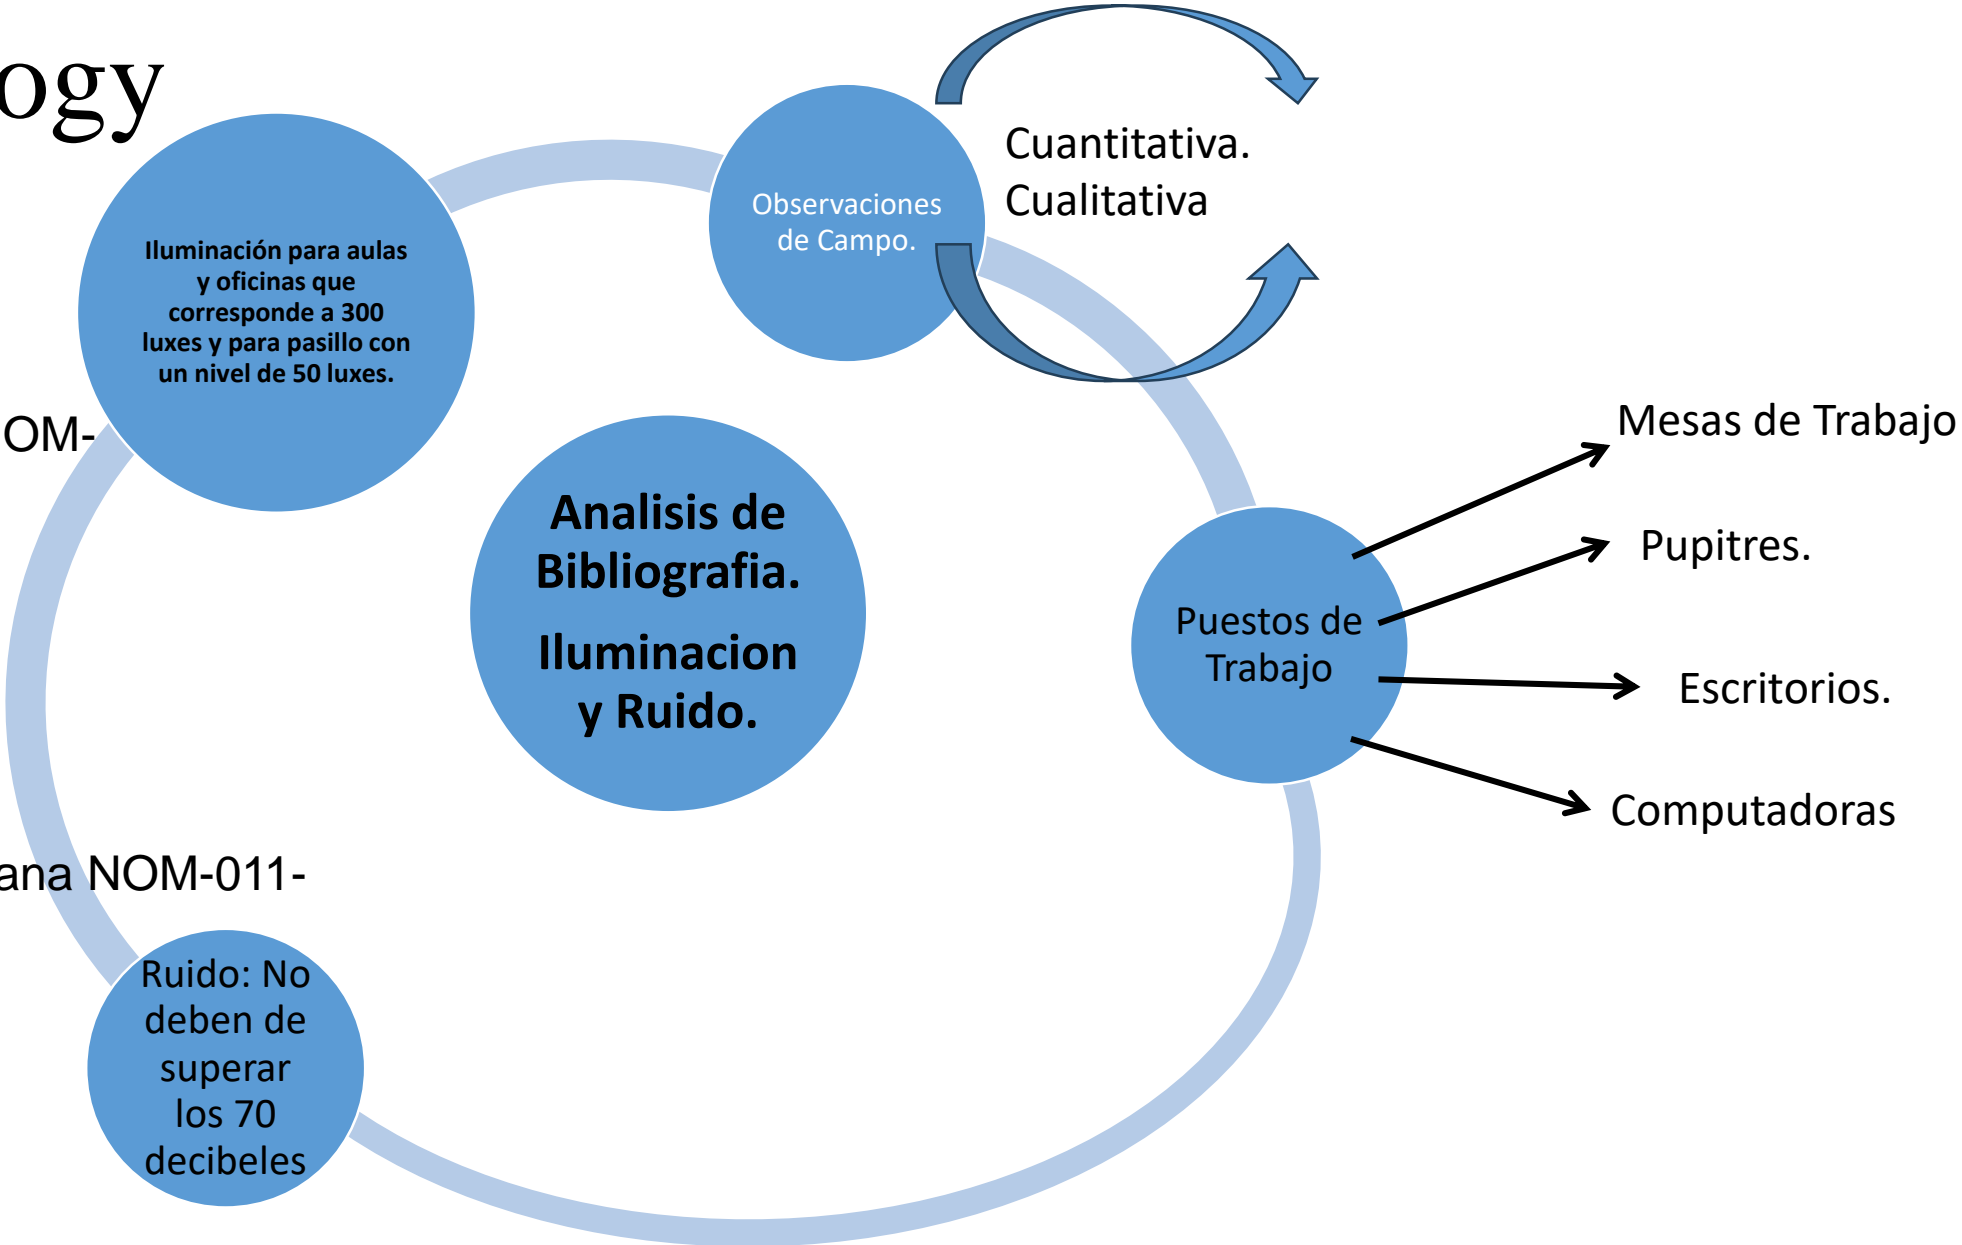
ogy

Iluminación para aulas y oficinas que corresponde a 300 luxes y para pasillo con un nivel de 50 luxes.

Observaciones de Campo.

Cuantitativa.
Cualitativa

OM-

Analisis de Bibliografia.

Iluminacion y Ruido.

Puestos de Trabajo

Mesas de Trabajo

Pupitres.

Escritorios.

Computadoras

ana NOM-011-

Ruido: No deben de superar los 70 decibeles